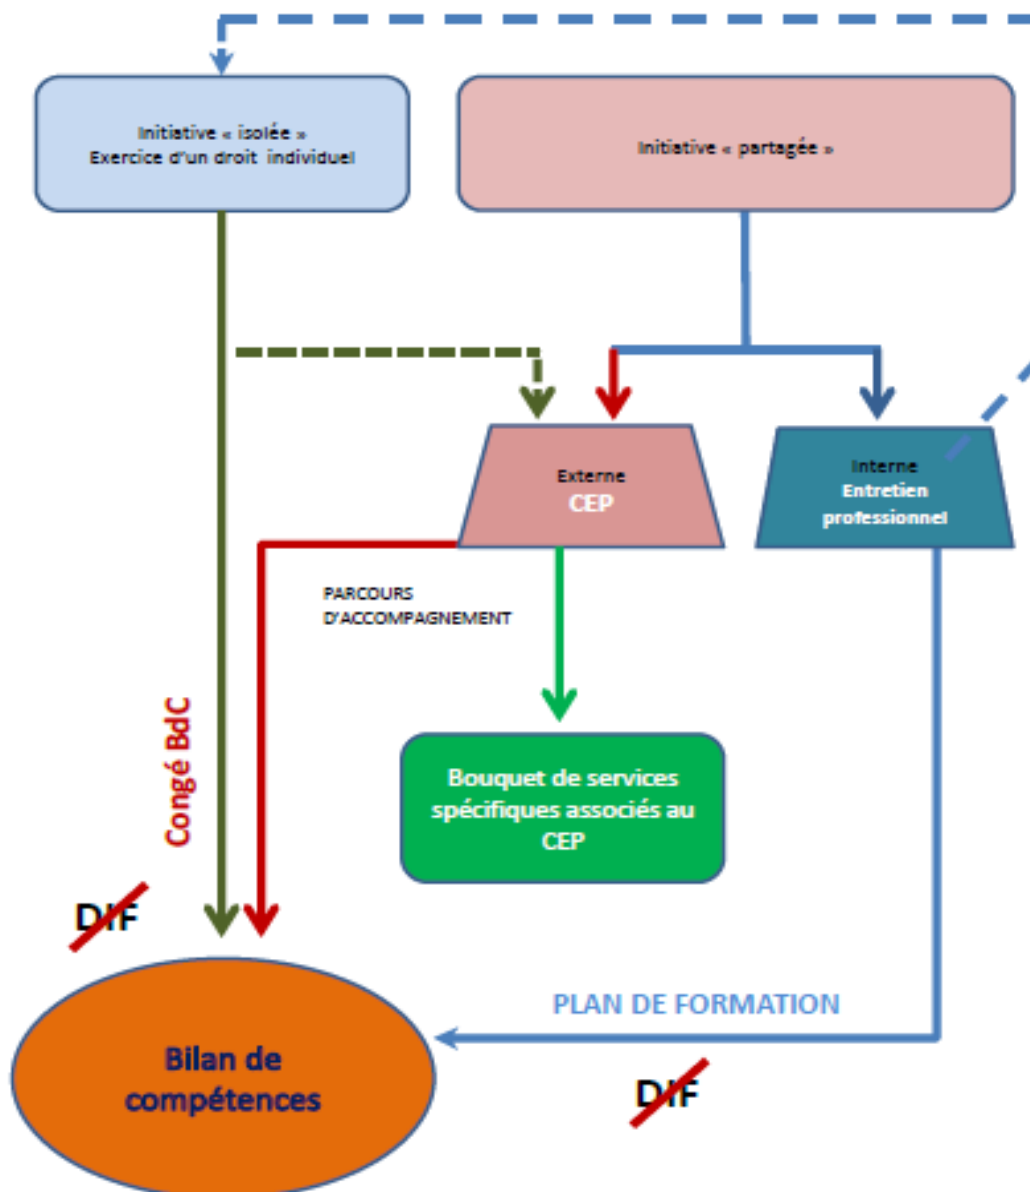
Initiative « isolée »
Exercice d'un droit individuel

Initiative « partagée »

Externe
CEP

Interne
Entretien professionnel

PARCOURS D'ACCOMPAGNEMENT

Congé BdC

Bouquet de services spécifiques associés au CEP

DIF

PLAN DE FORMATION

Bilan de compétences

DIF